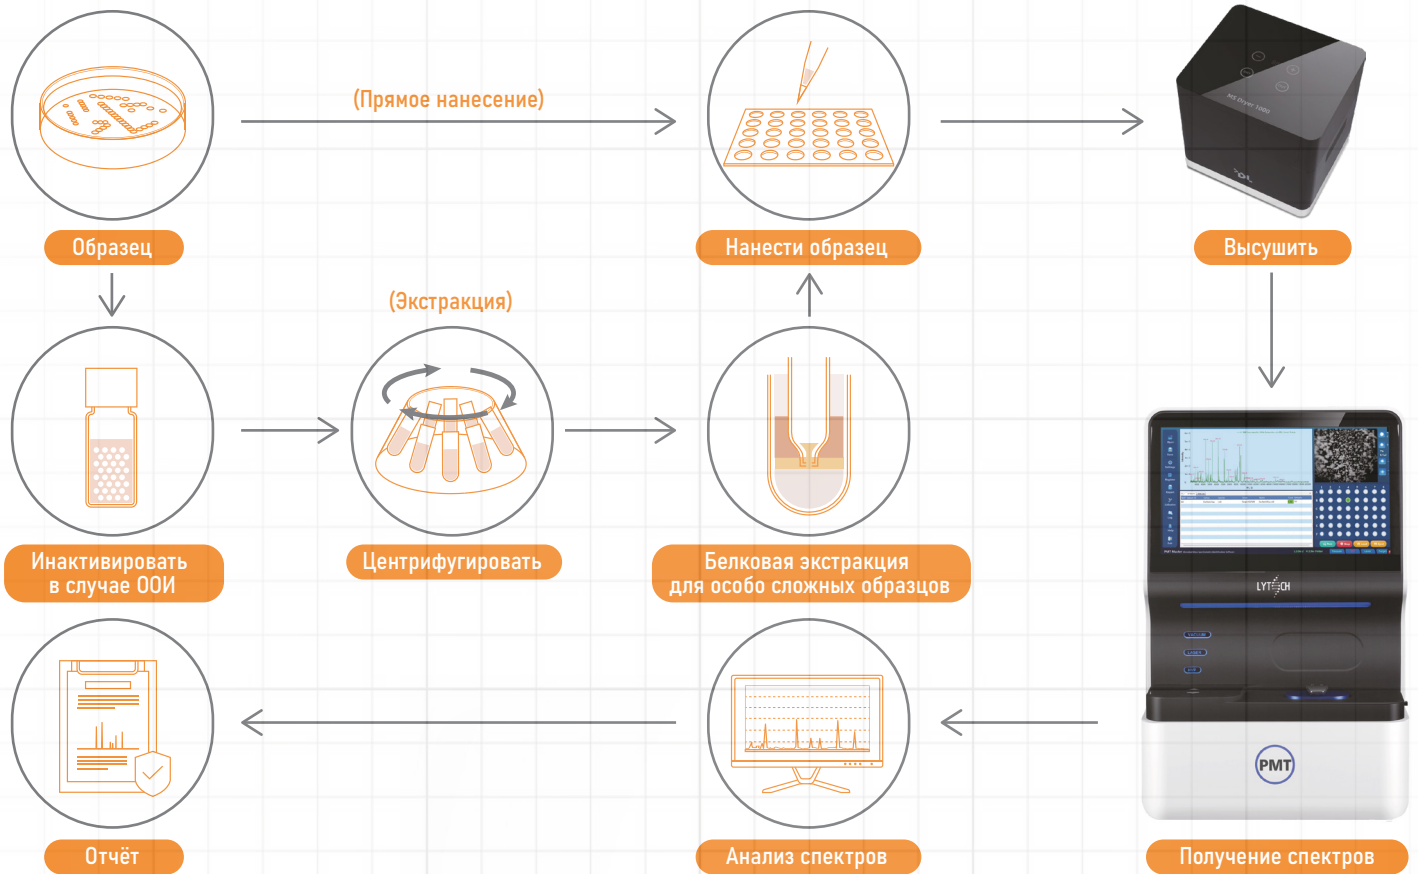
(Прямое нанесение)

Образец

Нанести образец

MS Dryer 1000

Высушить

(Экстракция)

Инактивировать в случае ООИ

Центрифугировать

Белковая экстракция для особо сложных образцов

LYTECH

PMT

Отчёт

Анализ спектров

Получение спектров